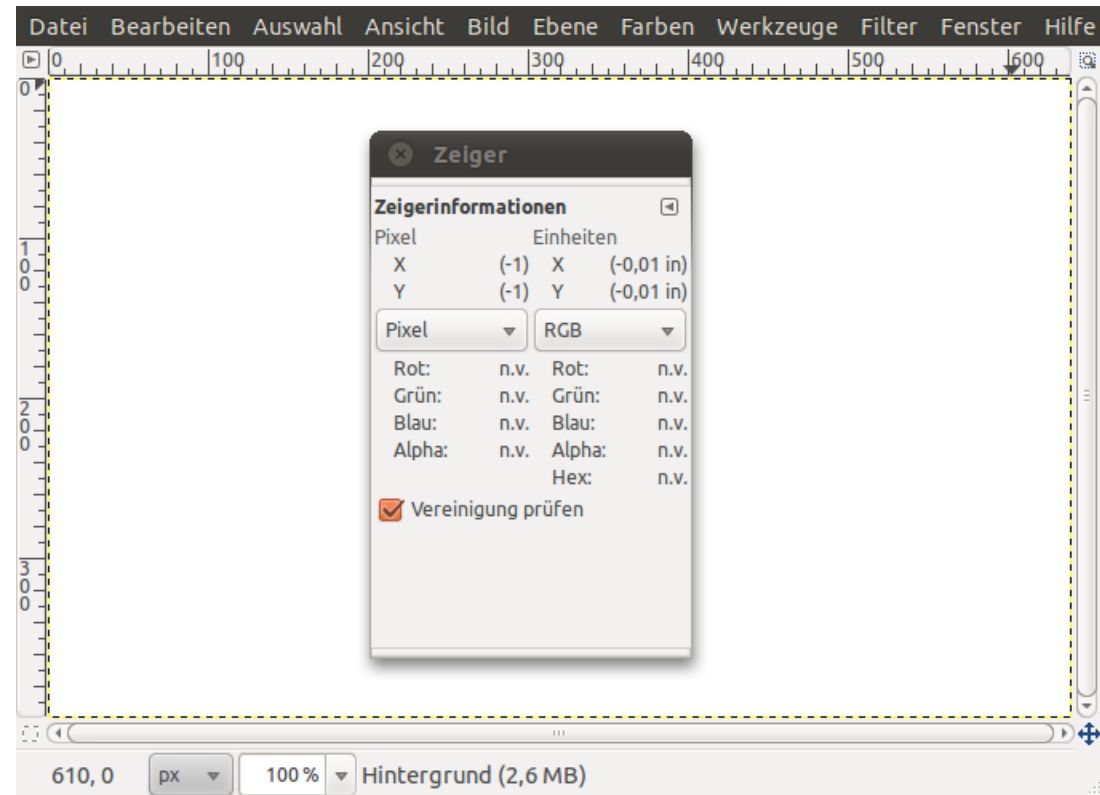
Datei Bearbeiten Auswahl Ansicht Bild Ebene Farben Werkzeuge Filter Fenster Hilfe

0 100 200 300 400 500 600

0

100

200

300

Zeiger

Zeigerinformationen

| Pixel | | Einheiten | |
|---|---|---|---|
| X | (-1) | X | (-0,01 in) |
| Y | (-1) | Y | (-0,01 in) |

Pixel RGB

| Rot: | n.v. | Rot: | n.v. |
|---|---|---|---|
| Grün: | n.v. | Grün: | n.v. |
| Blau: | n.v. | Blau: | n.v. |
| Alpha: | n.v. | Alpha: | n.v. |
| | | Hex: | n.v. |

Vereinigung prüfen

610, 0 px 100 % Hintergrund (2,6 MB)